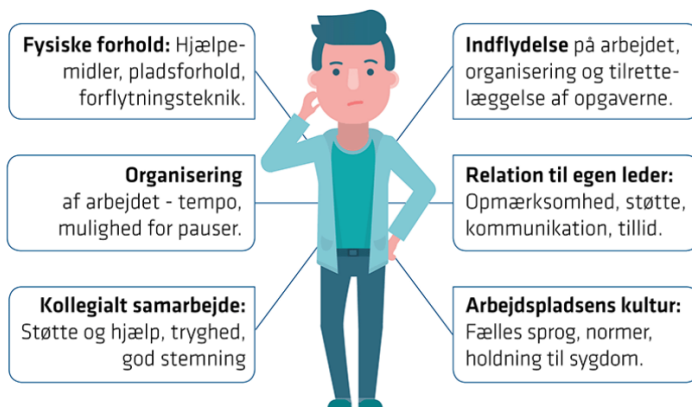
**Fysiske forhold:** Hjælpemidler, pladsforhold, forflytningsteknik.

**Organisering** af arbejdet - tempo, mulighed for pauser.

**Kollegialt samarbejde:** Støtte og hjælp, tryghed, god stemning

**Indflydelse** på arbejdet, organisering og tilrettelæggelse af opgaverne.

**Relation til egen leder:** Opmærksomhed, støtte, kommunikation, tillid.

**Arbejdspladsens kultur:** Fælles sprog, normer, holdning til sygdom.